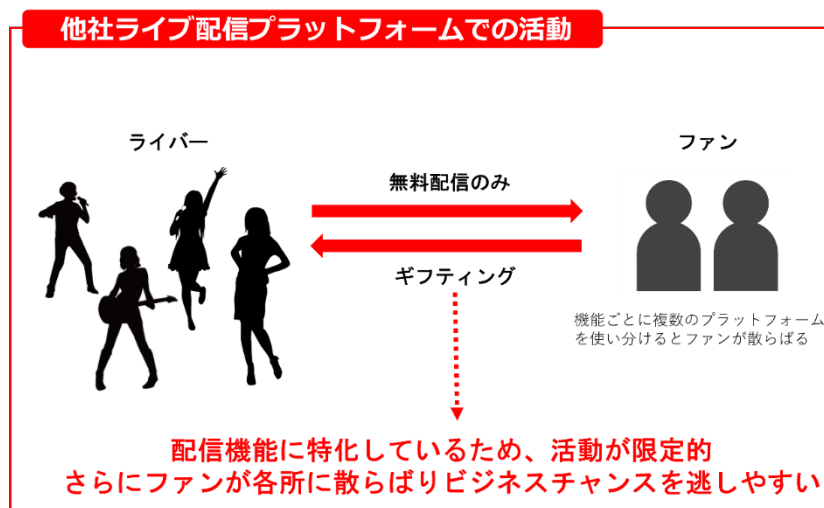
他社ライブ配信プラットフォームでの活動

ライバー

ファン

無料配信のみ

ギフティング

機能ごとに複数のプラットフォームを使い分けるとファンが散らばる

配信機能に特化しているため、活動が限定的
さらにファンが各所に散らばりビジネスチャンスを逃しやすい